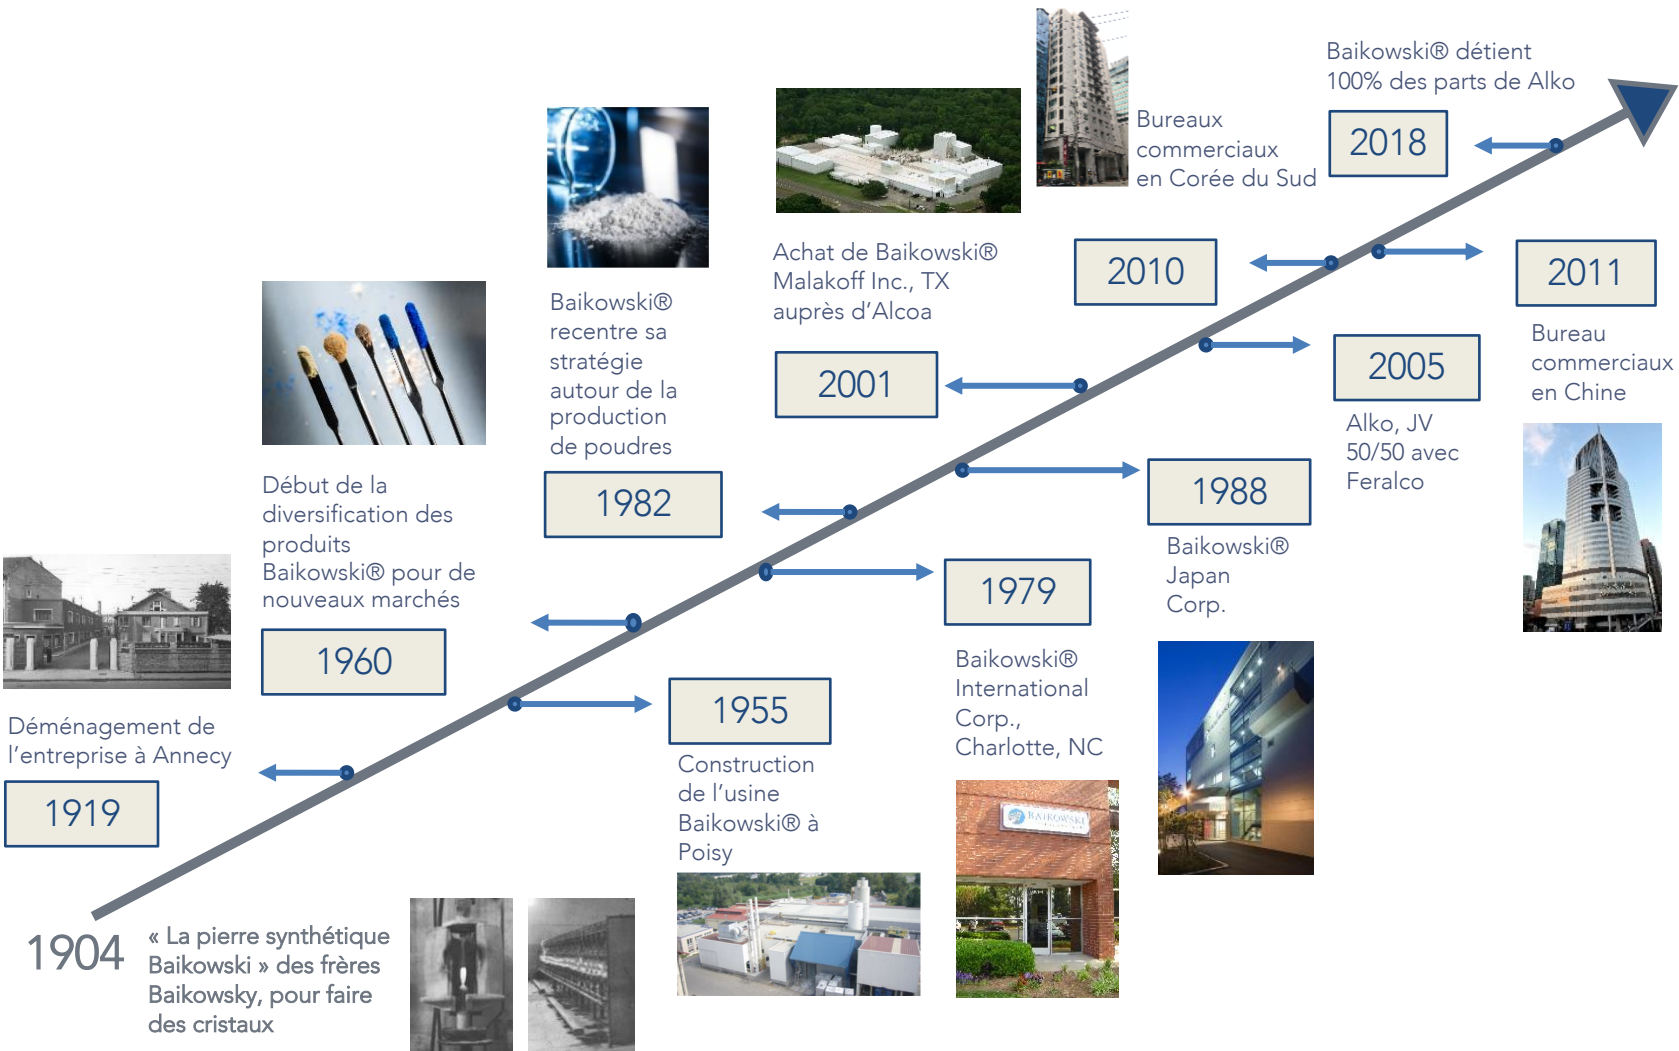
1904

« La pierre synthétique Baikowski » des frères Baikowsky, pour faire des cristaux

1919

Déménagement de l'entreprise à Annecy

1955

Construction de l'usine Baikowski® à Poisy

1960

Début de la diversification des produits Baikowski® pour de nouveaux marchés

1979

Baikowski® International Corp., Charlotte, NC

1982

Baikowski® recentre sa stratégie autour de la production de poudres

1988

Baikowski® Japan Corp.

2001

Achat de Baikowski® Malakoff Inc., TX auprès d'Alcoa

2005

Alko, JV 50/50 avec Feralco

2010

Bureaux commerciaux en Corée du Sud

2011

Bureau commerciaux en Chine

2018

Baikowski® détient 100% des parts de Alko